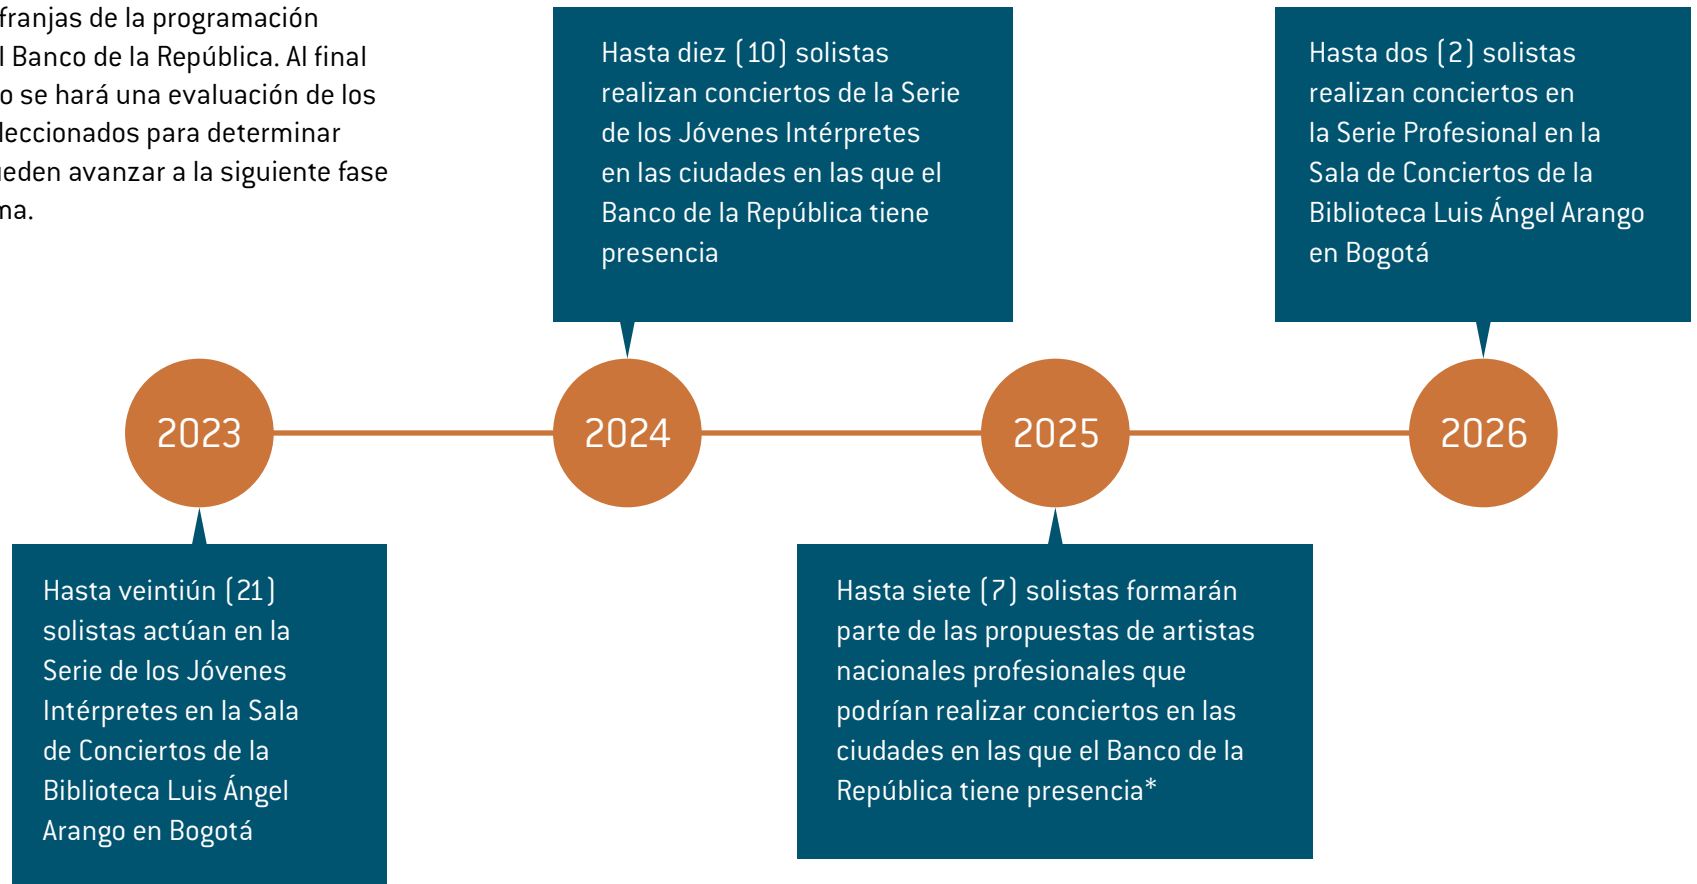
franjas de la programación l Banco de la República. Al final o se hará una evaluación de los leccionados para determinar ueden avanzar a la siguiente fase na.

Hasta diez (10) solistas realizan conciertos de la Serie de los Jóvenes Intérpretes en las ciudades en las que el Banco de la República tiene presencia

Hasta dos (2) solistas realizan conciertos en la Serie Profesional en la Sala de Conciertos de la Biblioteca Luis Ángel Arango en Bogotá

2023

2024

2025

2026

Hasta veintiún (21) solistas actúan en la Serie de los Jóvenes Intérpretes en la Sala de Conciertos de la Biblioteca Luis Ángel Arango en Bogotá

Hasta siete (7) solistas formarán parte de las propuestas de artistas nacionales profesionales que podrían realizar conciertos en las ciudades en las que el Banco de la República tiene presencia*